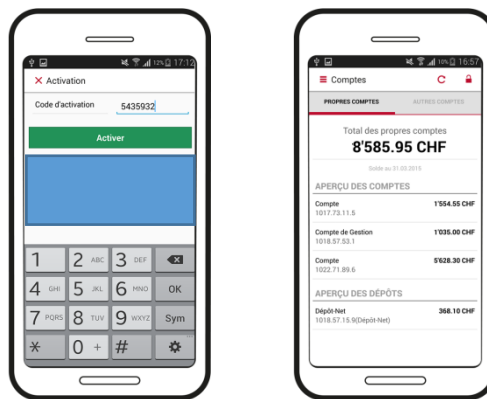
12% 17:12

× Activation

Code d'activation 5435932

Activer

1
2 ABC
3 DEF
4 GHI
5 JKL
6 MNO
OK
7 PQRS
8 TUV
9 WXYZ
Sym
*
0 +
#

10% 16:57

Comptes

PROPRES COMPTES
AUTRES COMPTES

Total des propres comptes
8'585.95 CHF

Solde au 31.03.2015

APERÇU DES COMPTES

Compte
1017.73.11.5
1'554.55 CHF

Compte de Gestion
1018.57.53.1
1'035.00 CHF

Compte
1022.71.89.6
5'628.30 CHF

APERÇU DES DÉPÔTS

Dépôt-Net
1018.57.15.9(Dépôt-Net)
368.10 CHF